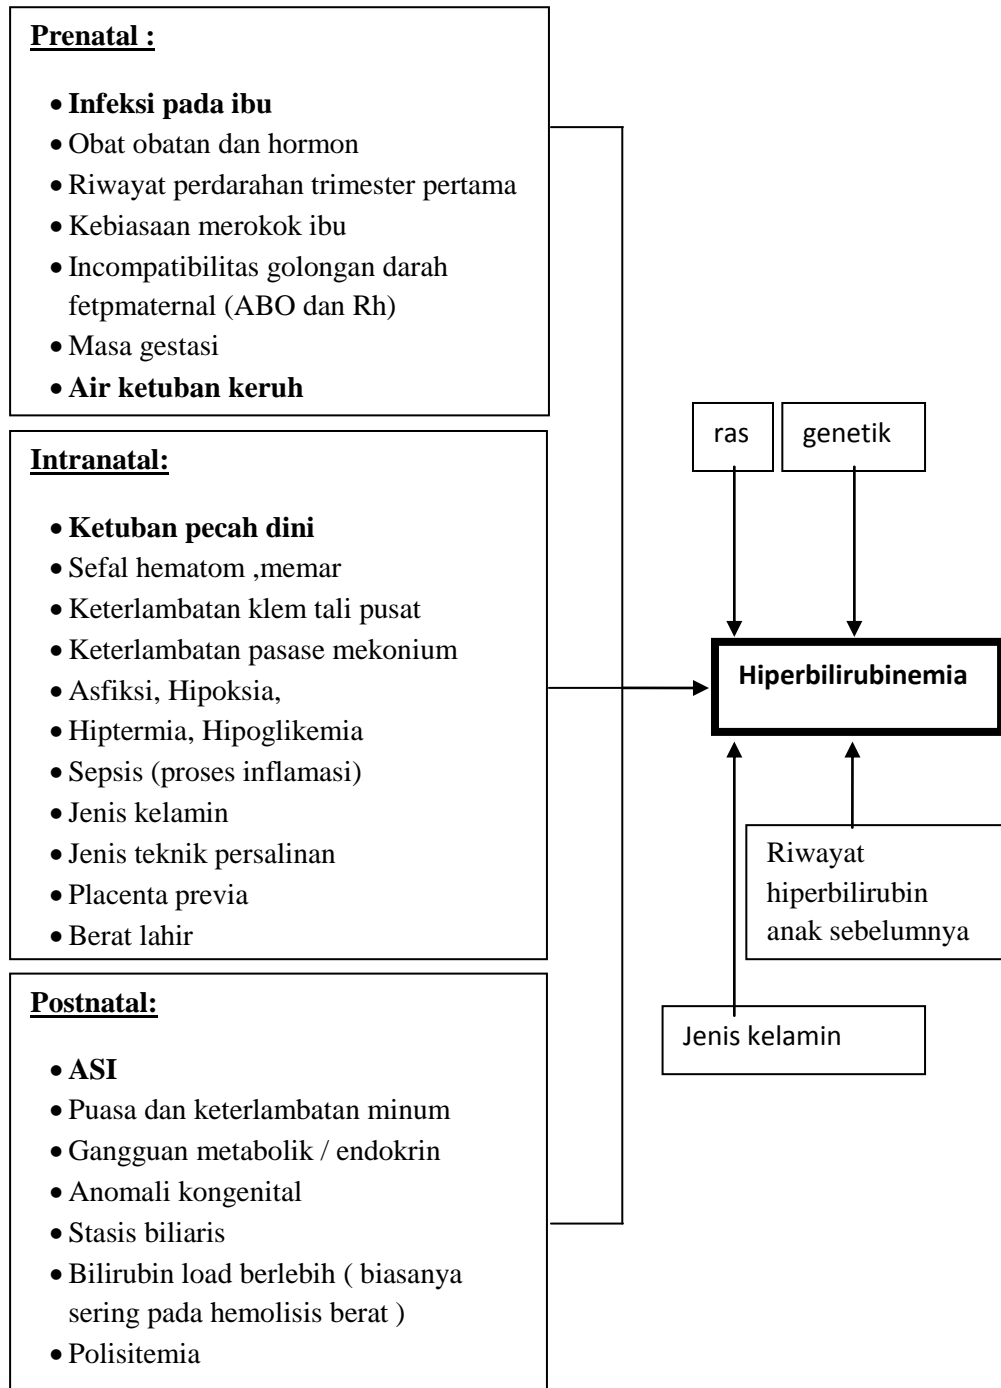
Prenatal :

- Infeksi pada ibu
- Obat obatan dan hormon
- Riwayat perdarahan trimester pertama
- Kebiasaan merokok ibu
- Incompatibilitas golongan darah fetpmaternal (ABO dan Rh)
- Masa gestasi
- Air ketuban keruh

Intranatal:

- Ketuban pecah dini
- Sefal hematom ,memar
- Keterlambatan klem tali pusat
- Keterlambatan pasase mekonium
- Asfiksi, Hipoksia,
- Hiptermia, Hipoglikemia
- Sepsis (proses inflamasi)
- Jenis kelamin
- Jenis teknik persalinan
- Placenta previa
- Berat lahir

Postnatal:

- ASI
- Puasa dan keterlambatan minum
- Gangguan metabolik / endokrin
- Anomali kongenital
- Stasis biliaris
- Bilirubin load berlebih ( biasanya sering pada hemolisis berat )
- Polisitemia

ras

genetik

Hiperbilirubinemia

Riwayat hiperbilirubin anak sebelumnya

Jenis kelamin